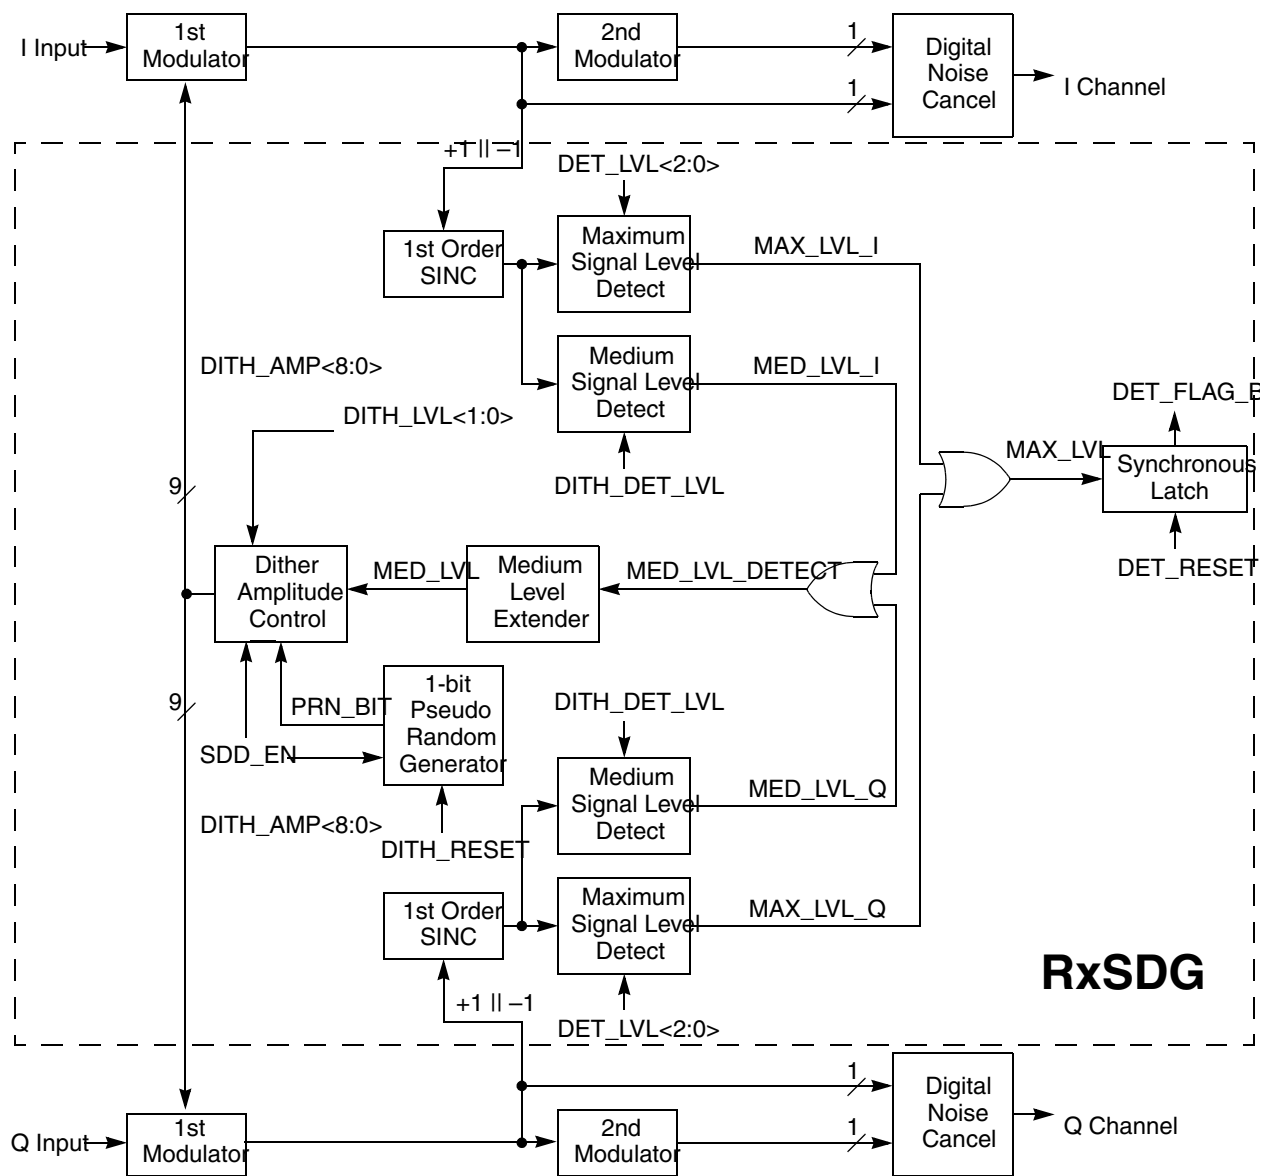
I Input
1st Modulator
2nd Modulator
1
1
Digital Noise Cancel
I Channel
+1 || −1
DET_LVL<2:0>
1st Order SINC
Maximum Signal Level Detect
MAX_LVL_I
Medium Signal Level Detect
MED_LVL_I
DITH_AMP<8:0>
DITH_LVL<1:0>
DET_FLAG_B
DITH_DET_LVL
MAX_LVL
Synchronous Latch
9
DET_RESET
Dither Amplitude Control
MED_LVL
Medium Level Extender
MED_LVL_DETECT
9
1-bit Pseudo Random Generator
PRN_BIT
DITH_DET_LVL
SDD_EN
Medium Signal Level Detect
MED_LVL_Q
DITH_AMP<8:0>
DITH_RESET
1st Order SINC
Maximum Signal Level Detect
MAX_LVL_Q
RxSDG
+1 || −1
DET_LVL<2:0>
1
Digital Noise Cancel
Q Channel
Q Input
1st Modulator
2nd Modulator
1